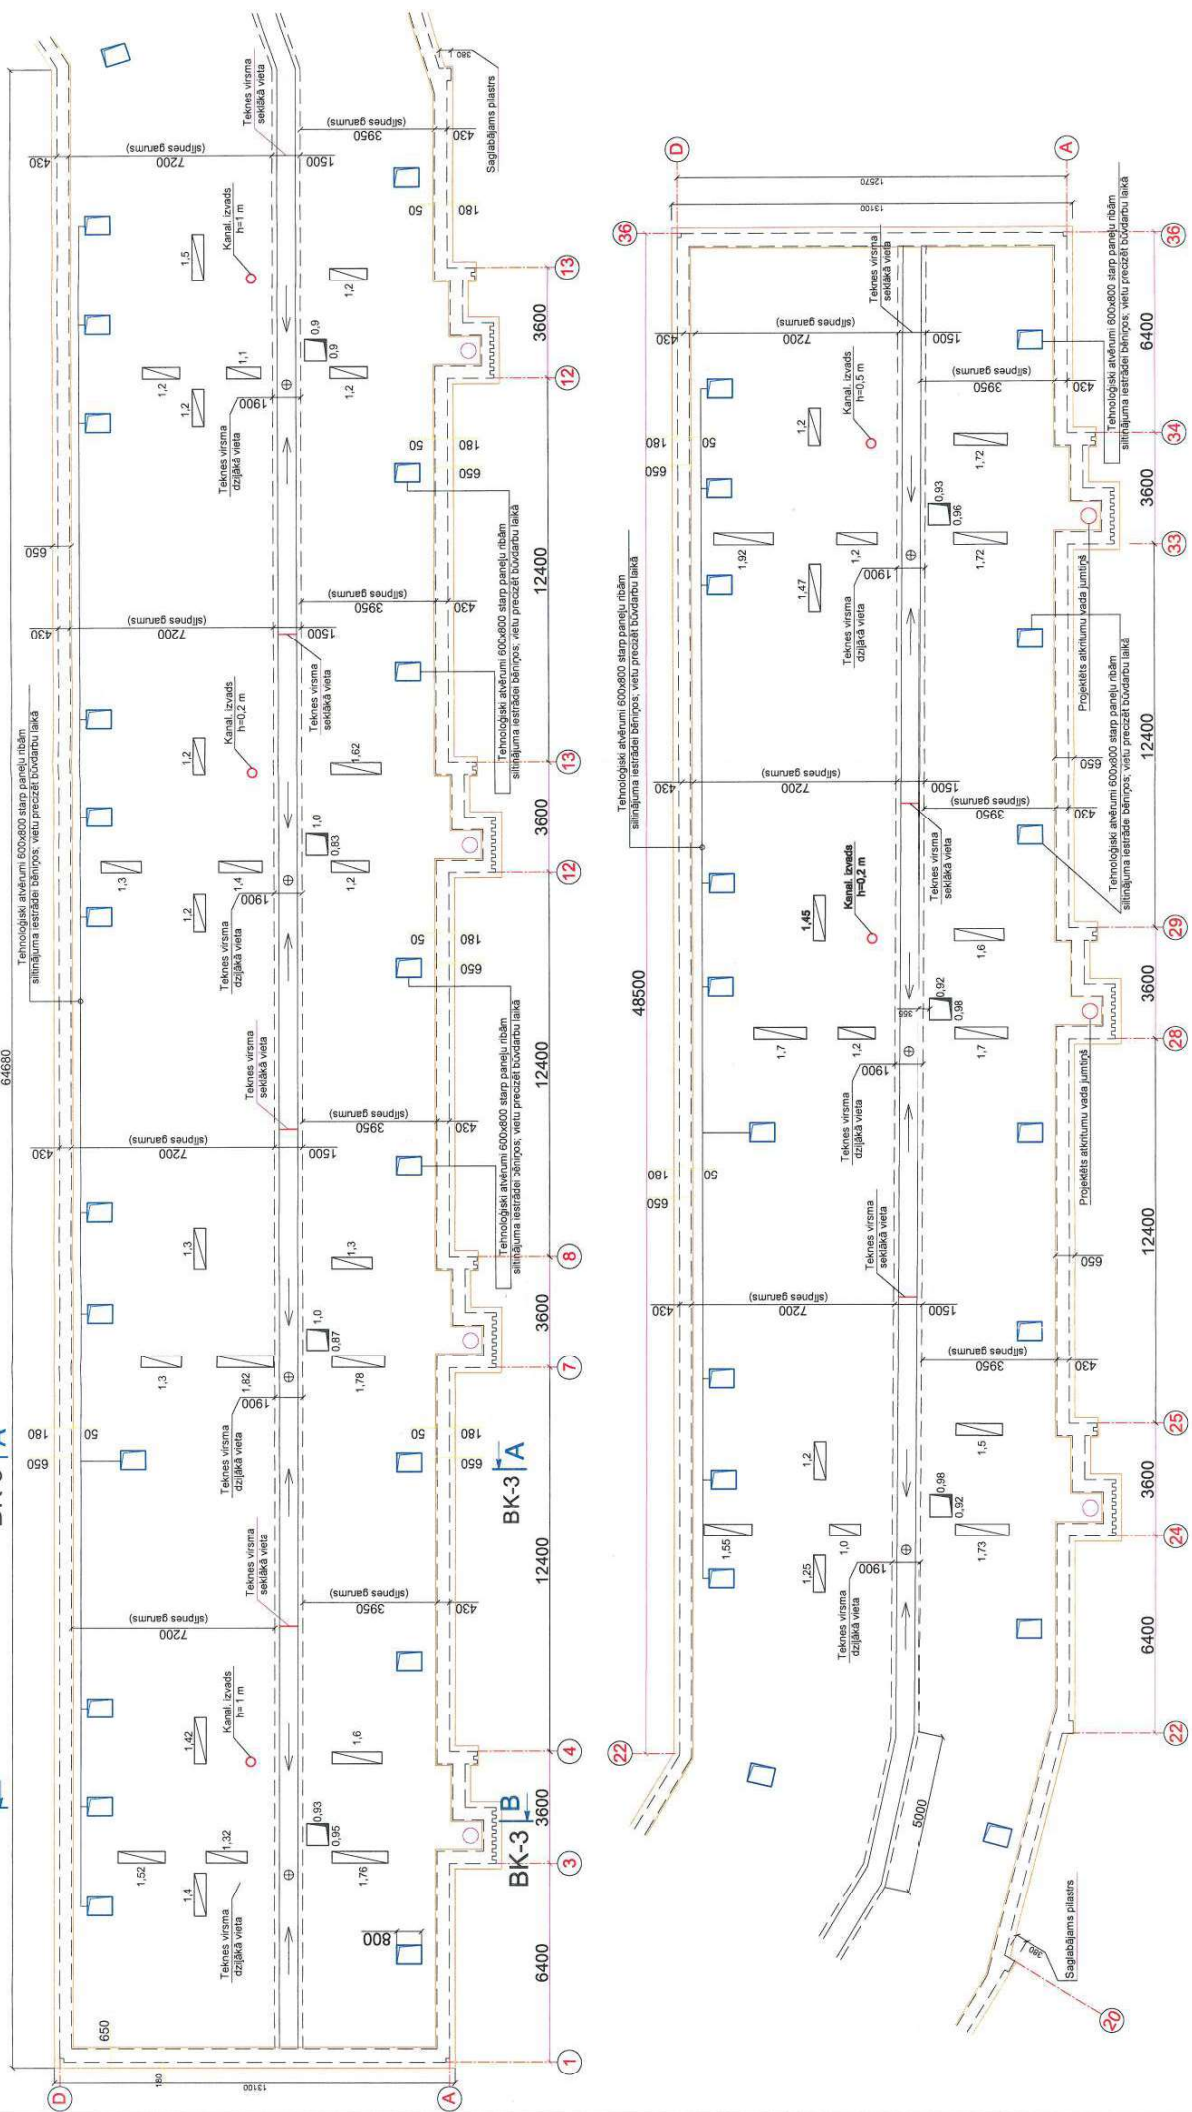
64680

Tehnoloģiski atvērumi 600x800 starp paneļu ribām siltinājuma iestrādei bēniņos; vietu precizēt būvdarbu laikā

Teknes virsma seklākā vieta

Teknes virsma dziļākā vieta

Kanal. izvads h=1 m

Kanal. izvads h=0,2 m

Kanal. izvads h=0,5 m

Kanal. izvads h=0,2 m

7200 (slīpnes garums)

3950 (slīpnes garums)

430

1500

1900

650

180

50

800

13100

12570

1,5
1,2
1,2
1,1
0,9
0,9
1,2
1,2
1,62
1,2
1,3
1,4
1,0
0,83
1,2
1,2
1,3
1,3
1,82
1,0
0,87
1,78
1,42
1,6
1,52
1,4
1,32
0,93
0,95
1,76

1,2
1,72
0,93
0,96
1,72
1,92
1,47
1,2
1,45
1,6
0,92
0,98
1,7
1,7
1,2
1,2
1,5
1,55
1,25
1,0
0,98
0,92
1,73

Projektēts atkritumu vada jumtiņš

Saglabājams pilastrs

380

5000

BK-3 A

BK-3 B

48500

3600
12400
6400

1
3
4
7
8
12
13
22
24
25
28
29
33
34
36
20

A
D